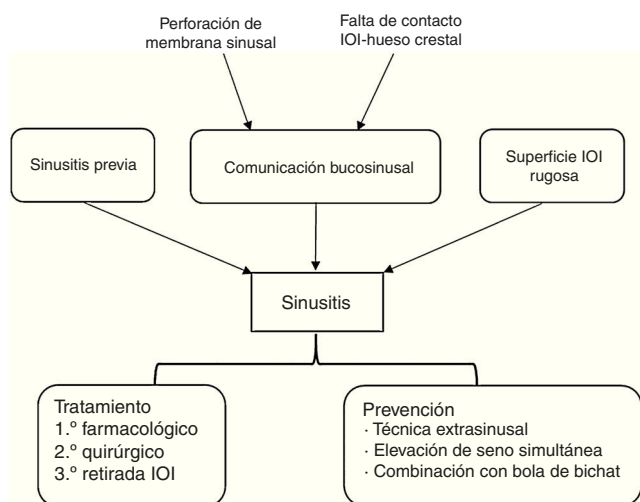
Perforación de membrana sinusal

Falta de contacto IOI-hueso crestal

Sinusitis previa

Comunicación bucosinusal

Superficie IOI rugosa

Sinusitis

Tratamiento
1.º farmacológico
2.º quirúrgico
3.º retirada IOI

Prevención
· Técnica extrasinusal
· Elevación de seno simultánea
· Combinación con bola de bichat